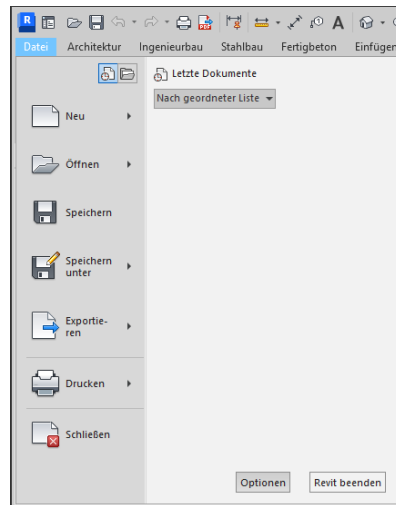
R

Datei Architektur Ingenieurbau Stahlbau Fertigbeton Einfügen

Letzte Dokumente

Nach geordneter Liste

Neu

Öffnen

Speichern

Speichern unter

Exportieren

Drucken

Schließen

Optionen

Revit beenden